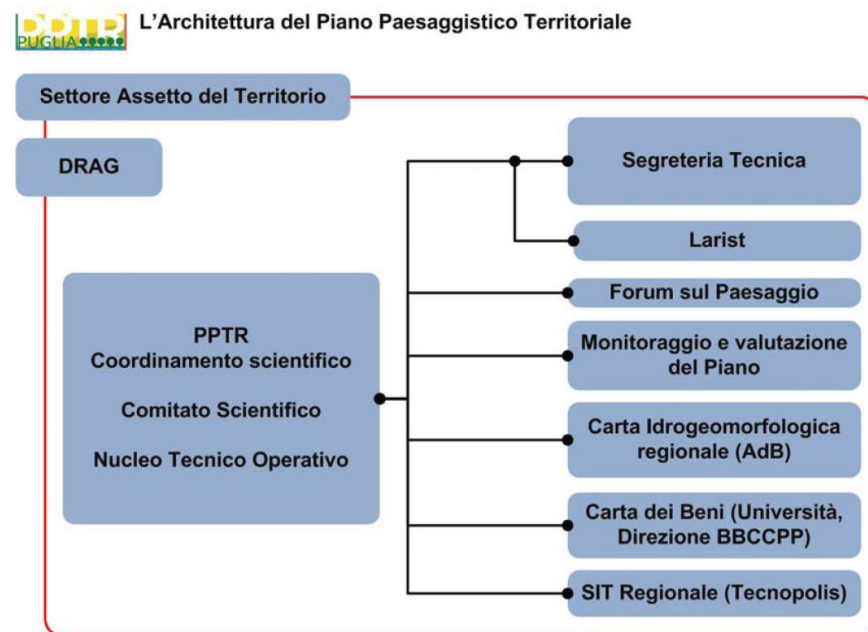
PPTR PUGLIA

L'Architettura del Piano Paesaggistico Territoriale

Settore Assetto del Territorio

DRAG

PPTR
Coordinamento scientifico

Comitato Scientifico

Nucleo Tecnico Operativo

Segreteria Tecnica

Larist

Forum sul Paesaggio

Monitoraggio e valutazione del Piano

Carta Idrogeomorfologica regionale (AdB)

Carta dei Beni (Università, Direzione BBCCPP)

SIT Regionale (Tecnopolis)